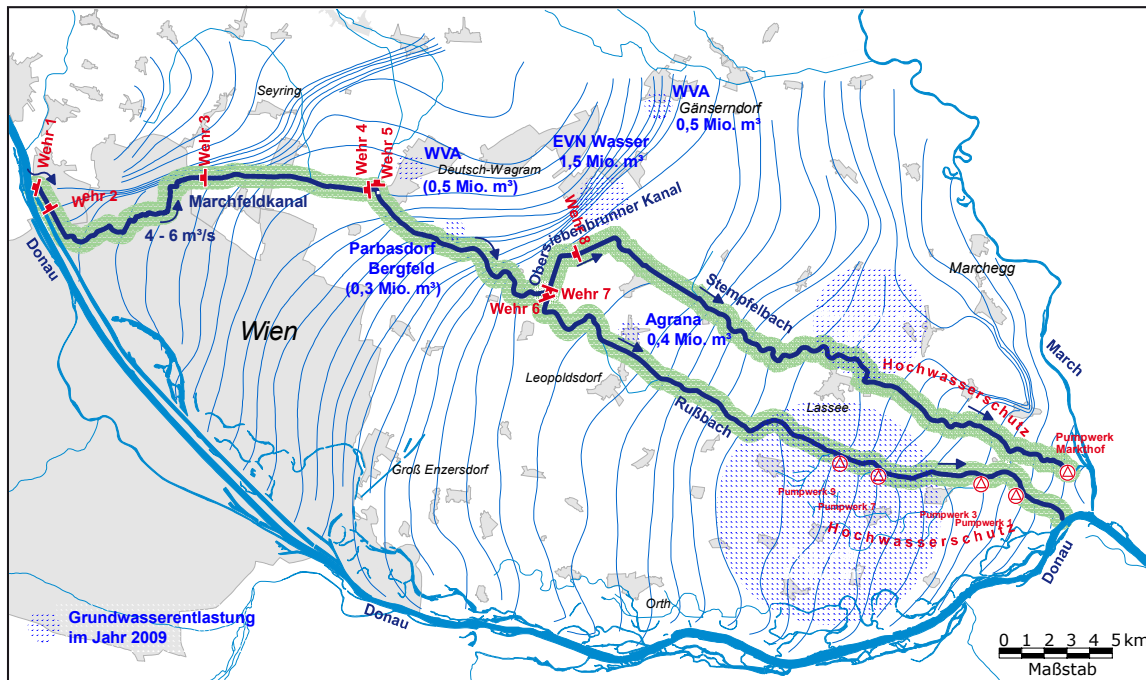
Wehr 1
Wehr 2
Wehr 3
Seyring
Wehr 4
Wehr 5
WVA
Deutsch-Wagram
(0,5 Mio. m³)
EVN Wasser
1,5 Mio. m³
WVA
Gänserndorf
0,5 Mio. m³
Marchfeldkanal
4 - 6 m³/s
Donau
Obersiebenbrunner Kanal
Wehr 8
Parbasdorf
Bergfeld
(0,3 Mio. m³)
Wehr 7
Wehr 6
Wien
Agrana
0,4 Mio. m³
Stempfelbach
Marchegg
March
Leopoldsdorf
Rußbach
Hochwasserschutz
Lassee
Pumpwerk Markthof
Groß Enzersdorf
Pumpwerk 9
Pumpwerk 7
Pumpwerk 3
Pumpwerk 1
Hochwasserschutz
Donau
Grundwasserentlastung im Jahr 2009
Orth
Donau
0 1 2 3 4 5 km
Maßstab